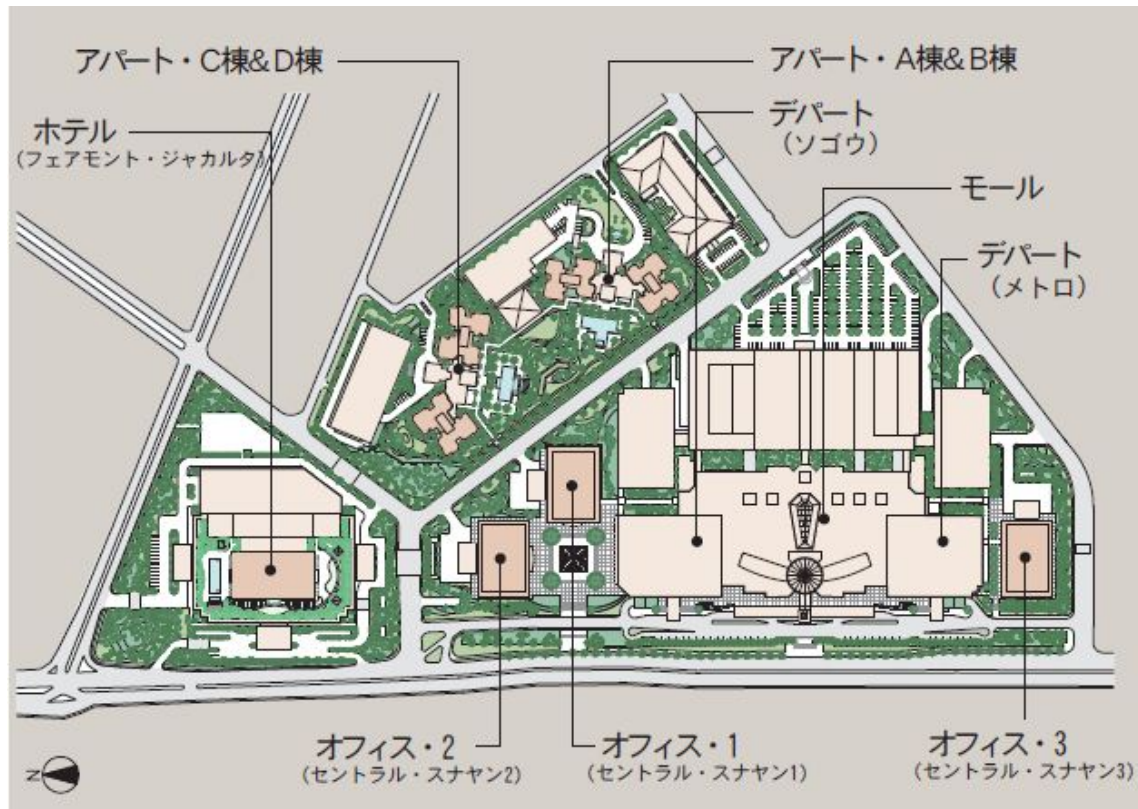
アパート・C棟&D棟

アパート・A棟&B棟

ホテル
(フェアモント・ジャカルタ)

デパート
(ソゴウ)

モール

デパート
(メトロ)

オフィス・2
(セントラル・スナヤン2)

オフィス・1
(セントラル・スナヤン1)

オフィス・3
(セントラル・スナヤン3)

N